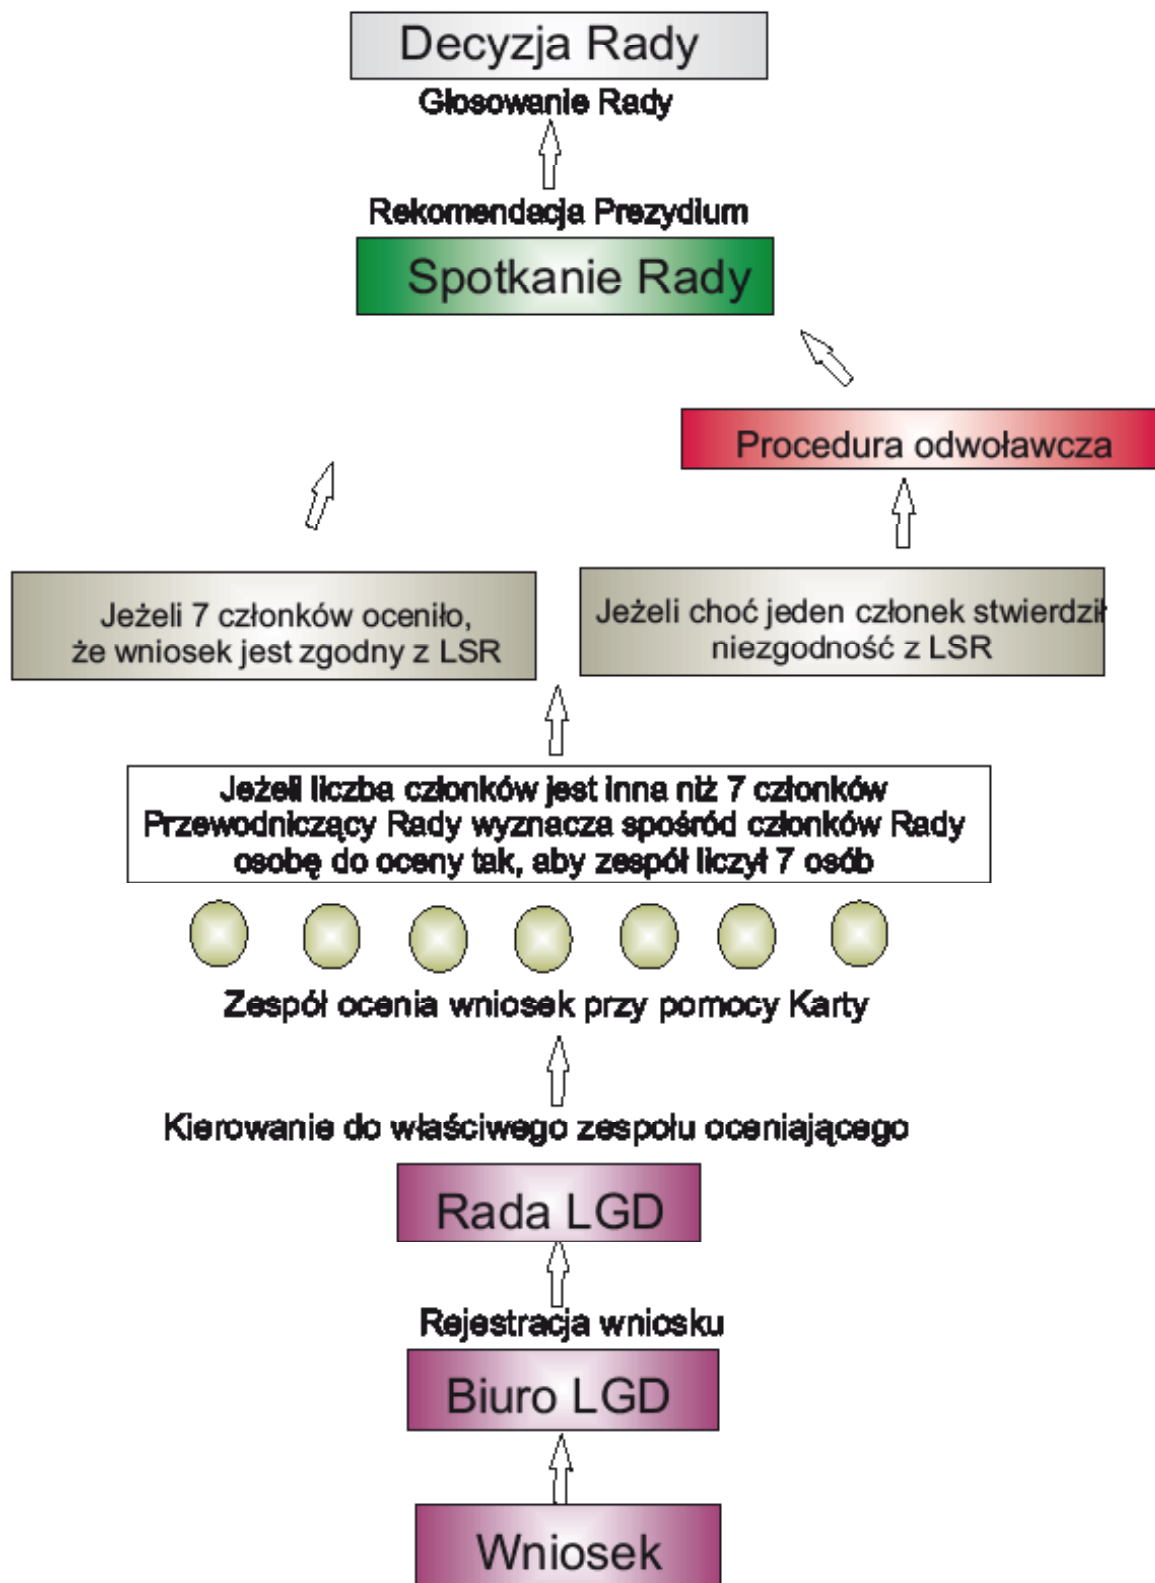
Decyzja Rady

Głosowanie Rady

Rekomendacja Prezydium

Spotkanie Rady

Procedura odwoławcza

Jeżeli 7 członków oceniło, że wniosek jest zgodny z LSR

Jeżeli choć jeden członek stwierdził niezgodność z LSR

Jeżeli liczba członków jest inna niż 7 członków Przewodniczący Rady wyznacza spośród członków Rady osobę do oceny tak, aby zespół liczył 7 osób

Zespół ocenia wniosek przy pomocy Karty

Kierowanie do właściwego zespołu oceniającego

Rada LGD

Rejestracja wniosku

Biuro LGD

Wniosek